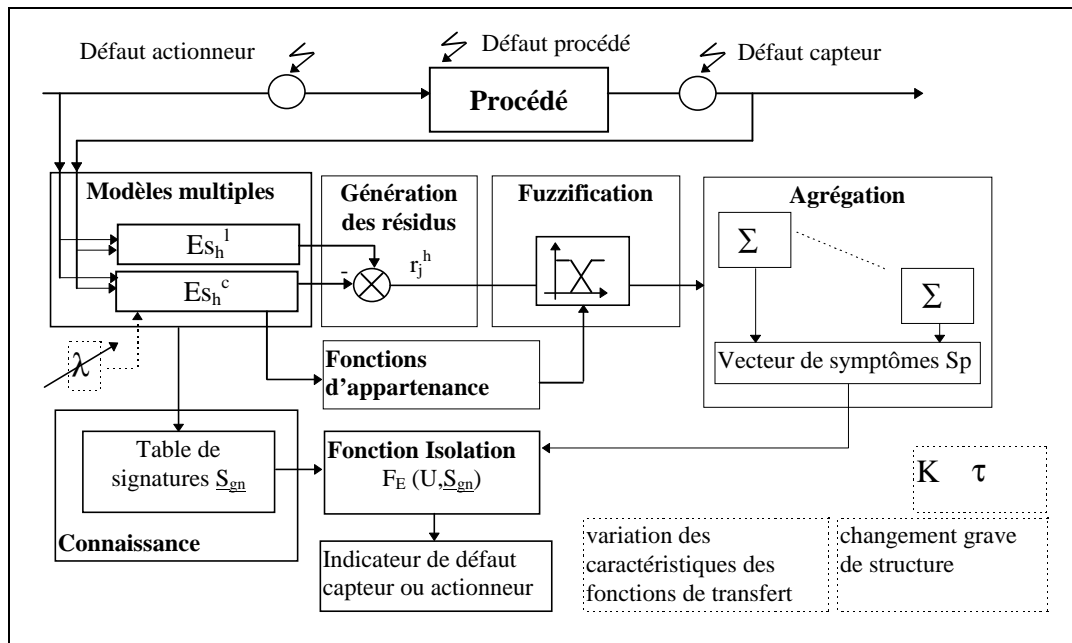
Défaut actionneur

Défaut procédé

Défaut capteur

Procédé

Modèles multiples

$Es_h^l$

$Es_h^c$

$\lambda$

Génération des résidus

-

$r_j^h$

Fuzzification

Agrégation

$\Sigma$

$\Sigma$

Vecteur de symptômes Sp

Fonctions d'appartenance

Table de signatures $\underline{S}_{gn}$

Connaissance

Fonction Isolation

$F_E$ (U,$\underline{S}_{gn}$)

Indicateur de défaut capteur ou actionneur

K $\tau$

variation des caractéristiques des fonctions de transfert

changement grave de structure